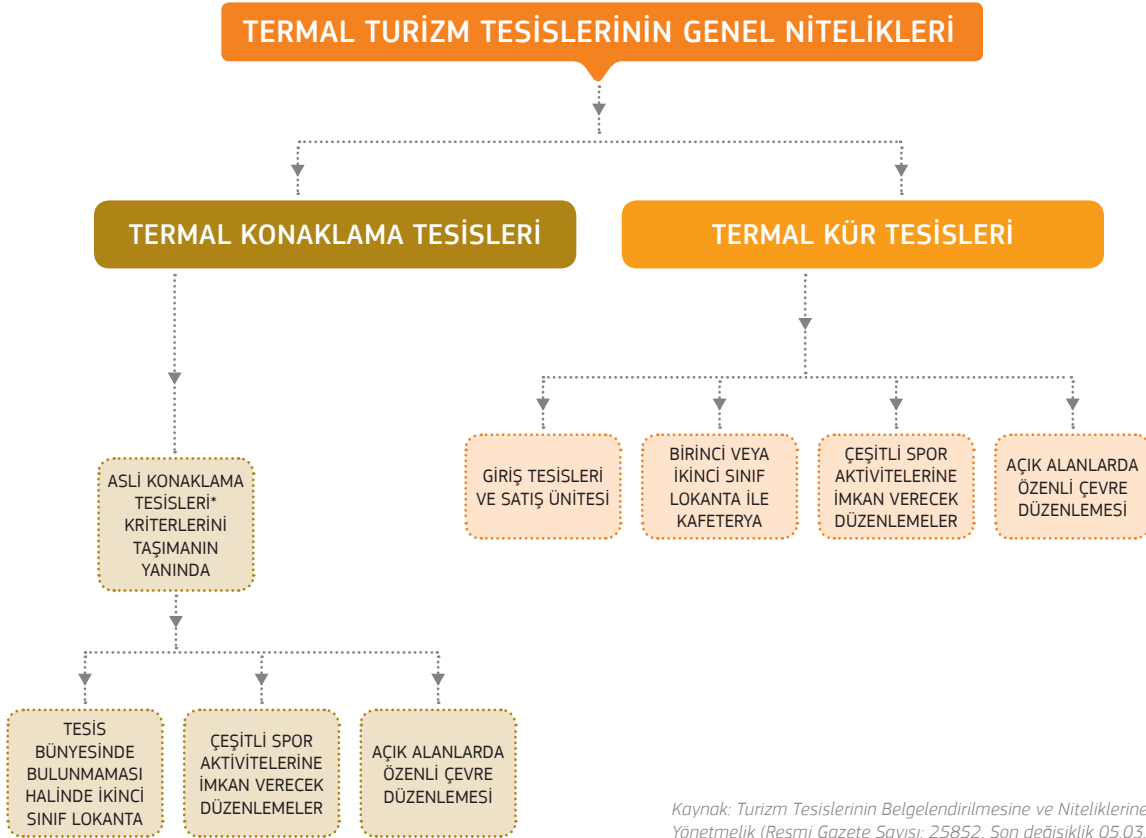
TERMAL TURİZM TESİSLERİNİN GENEL NİTELİKLERİ

TERMAL KONAKLAMA TESİSLERİ

TERMAL KÜR TESİSLERİ

GİRİŞ TESİSLERİ VE SATIŞ ÜNİTESİ

BİRİNCİ VEYA İKİNCİ SINIF LOKANTA İLE KAFETERYA

ÇEŞİTLİ SPOR AKTİVİTELERİNE İMKAN VERECEK DÜZENLEMELER

AÇIK ALANLARDA ÖZENLİ ÇEVRE DÜZENLEMESİ

ASLİ KONAKLAMA TESİSLERİ* KRİTERLERİNİ TAŞIMANIN YANINDA

TESİS BÜNYESİNDE BULUNMAMASI HALİNDE İKİNCİ SINIF LOKANTA

ÇEŞİTLİ SPOR AKTİVİTELERİNE İMKAN VERECEK DÜZENLEMELER

AÇIK ALANLARDA ÖZENLİ ÇEVRE DÜZENLEMESİ

Kaynak: Turizm Tesislerinin Belgelendirilmesine ve Niteliklerine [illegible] Yönetmelik (Resmi Gazete Sayısı: 25852, Son değişiklik 05.03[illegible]